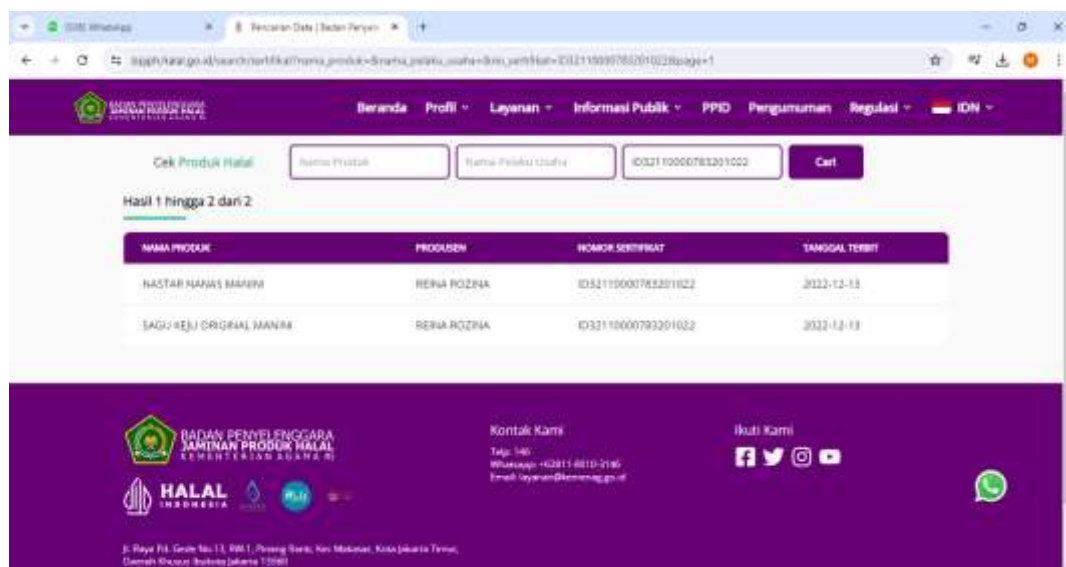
(338) WhatsApp
Pencarian Data | Badan Penyel
bpjph.halal.go.id/search/sertifikat?nama_produk=&nama_pelaku_usaha=&no_sertifikat=ID32110000783201022&page=1

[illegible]

Beranda Profil Layanan Informasi Publik PPID Pengumuman Regulasi IDN

Cek Produk Halal Nama Produk Nama Pelaku Usaha ID32110000783201022 Cari

Hasil 1 hingga 2 dari 2

| NAMA PRODUK | PRODUSEN | NOMOR SERTIFIKAT | TANGGAL TERBIT |
|---|---|---|---|
| NASTAR NANAS MANIM | REINA ROZINA | ID32110000783201022 | 2022-12-13 |
| SAGU KEJU ORIGINAL MANIM | REINA ROZINA | ID32110000783201022 | 2022-12-13 |

BADAN PENYELENGGARA JAMINAN PRODUK HALAL KEMENTERIAN AGAMA RI

HALAL INDONESIA

Kontak Kami
Telp: 146
Whatsapp: +62811-8810-3146
Email: layanan@kemenag.go.id

Ikuti Kami

Jl. Raya Pd. Gede No.13, RW.1, Pinang Ranti, Kec. Makasar, Kota Jakarta Timur, Daerah Khusus Ibukota Jakarta 13560